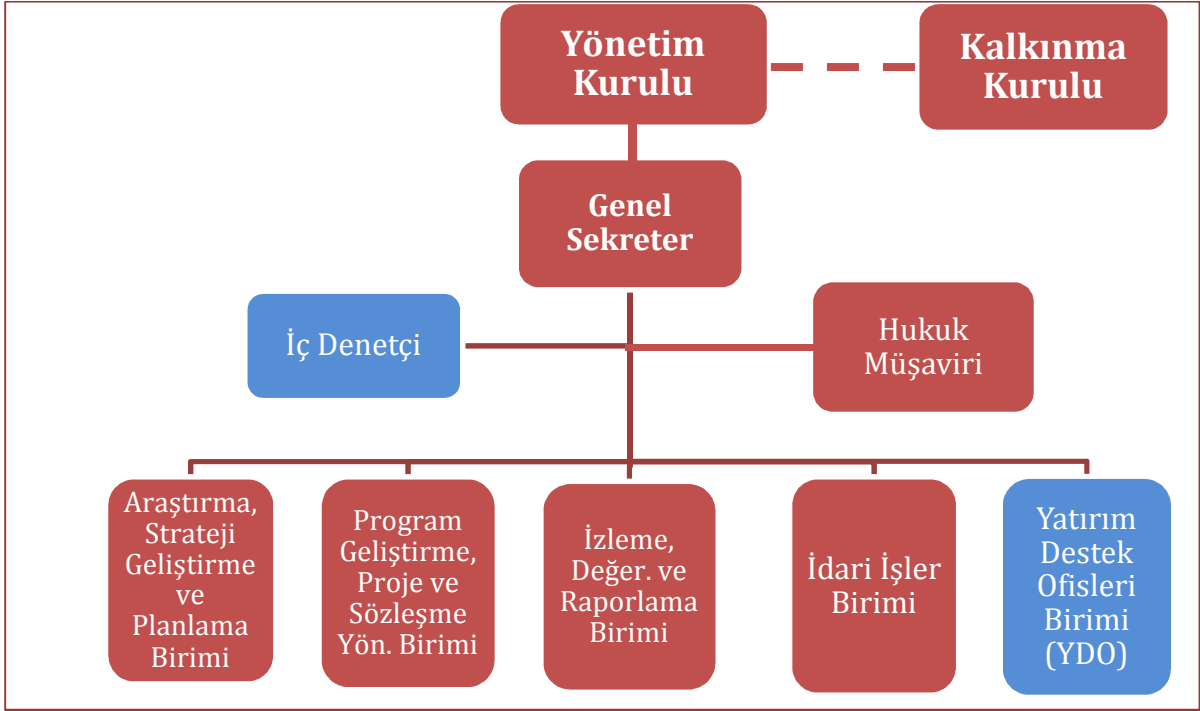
Yönetim Kurulu

Kalkınma Kurulu

Genel Sekreter

İç Denetçi

Hukuk Müşaviri

Araştırma, Strateji Geliştirme ve Planlama Birimi

Program Geliştirme, Proje ve Sözleşme Yön. Birimi

İzleme, Değer. ve Raporlama Birimi

İdari İşler Birimi

Yatırım Destek Ofisleri Birimi (YDO)